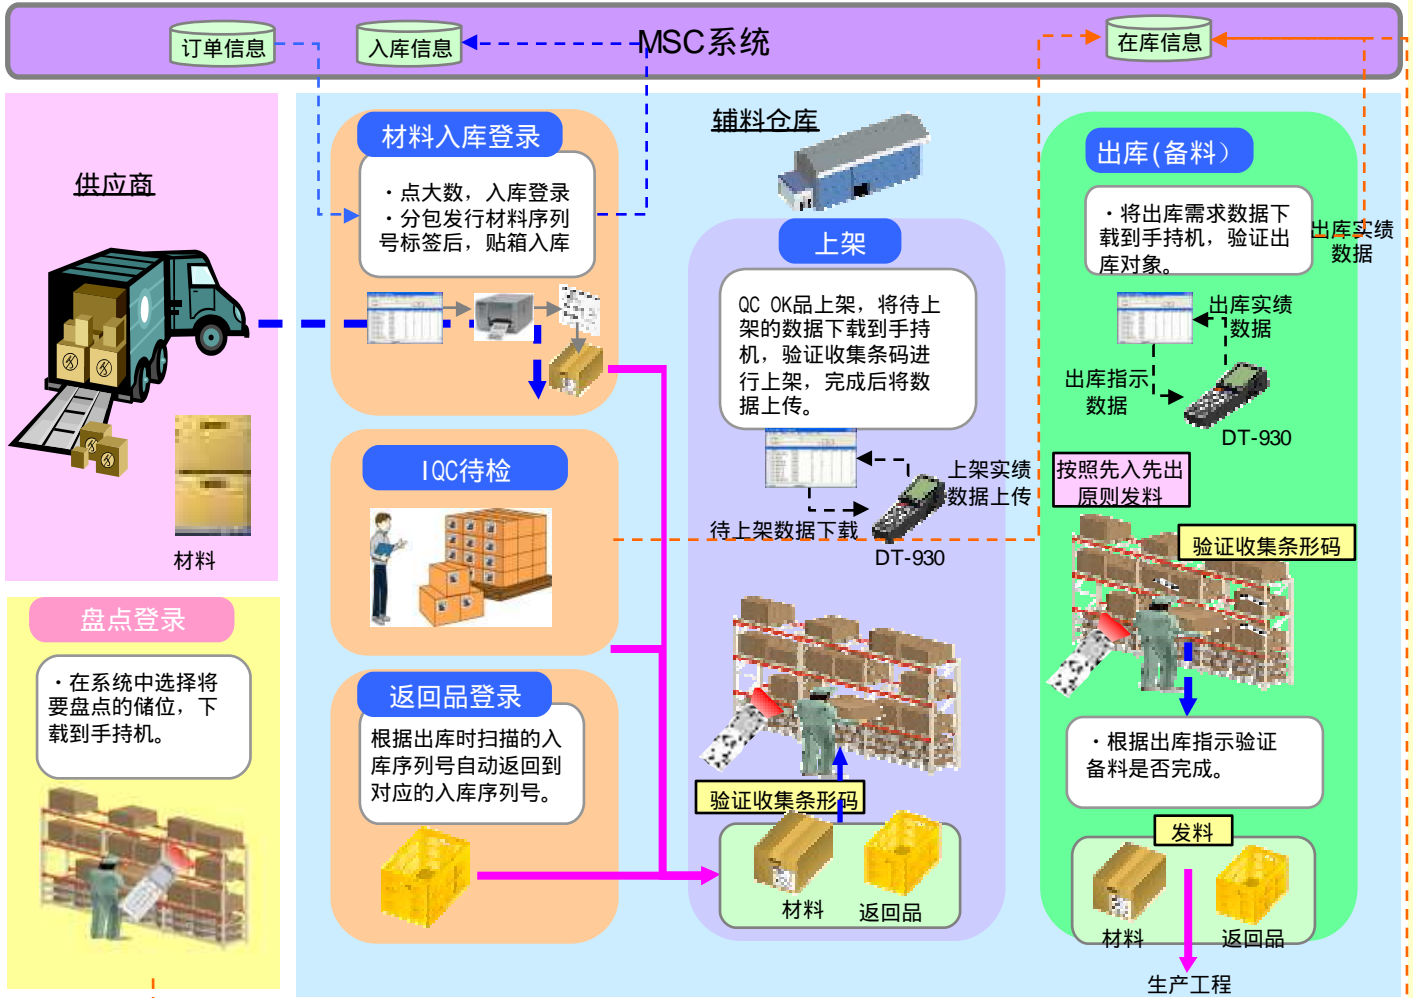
订单信息

入库信息

MSC系统

在库信息

供应商

材料

材料入库登录

・点大数，入库登录
・分包发行材料序列号标签后，贴箱入库

辅料仓库

上架

QC OK品上架，将待上架的数据下载到手持机，验证收集条码进行上架，完成后将数据上传。

上架实绩数据上传

待上架数据下载

DT-930

出库(备料)

・将出库需求数据下载到手持机，验证出库对象。

出库实绩数据

出库实绩数据

出库指示数据

DT-930

按照先入先出原则发料

验证收集条形码

IQC待检

盘点登录

・在系统中选择将要盘点的储位，下载到手持机。

返回品登录

根据出库时扫描的入库序列号自动返回到对应的入库序列号。

验证收集条形码

材料

返回品

・根据出库指示验证备料是否完成。

发料

材料

返回品

生产工程